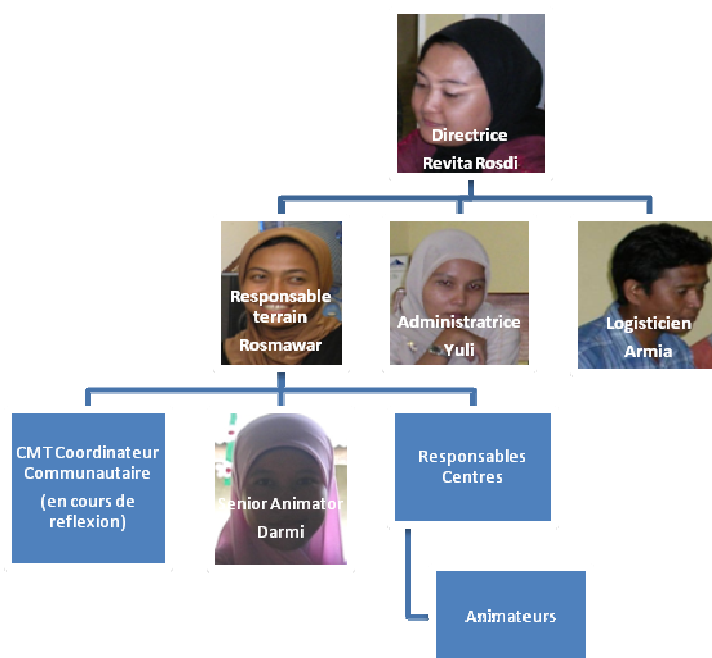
Directrice
Revita Rosdi

Responsable terrain
Rosmawar

Administratrice
Yuli

Logisticien
Armia

CMT Coordinateur Communautaire
(en cours de reflexion)

Senior Animator
Darmi

Responsables Centres

Animateurs